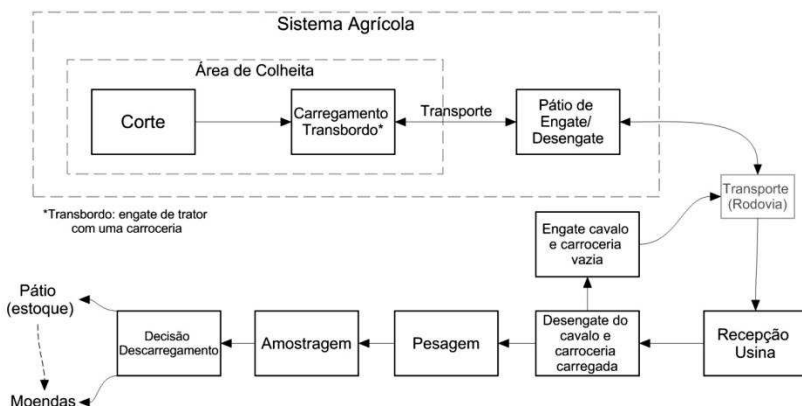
Sistema Agrícola

Área de Colheita

Corte

Carregamento Transbordo*

Transporte

Pátio de Engate/ Desengate

Transporte (Rodovia)

*Transbordo: engate de trator com uma carroceria

Engate cavalo e carroceria vazia

Pátio (estoque)

Decisão Descarregamento

Amostragem

Pesagem

Desengate do cavalo e carroceria carregada

Recepção Usina

Moendas